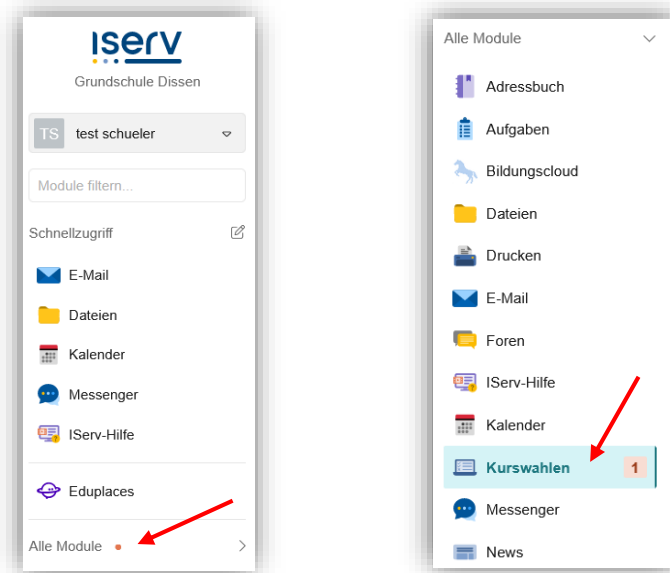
ISERV
Grundschule Dissen

TS test schueler

Module filtern...

Schnellzugriff

E-Mail
Dateien
Kalender
Messenger
IServ-Hilfe

Eduplaces

Alle Module

Alle Module

Adressbuch
Aufgaben
Bildungscloud
Dateien
Drucken
E-Mail
Foren
IServ-Hilfe
Kalender
Kurswahlen 1
Messenger
News